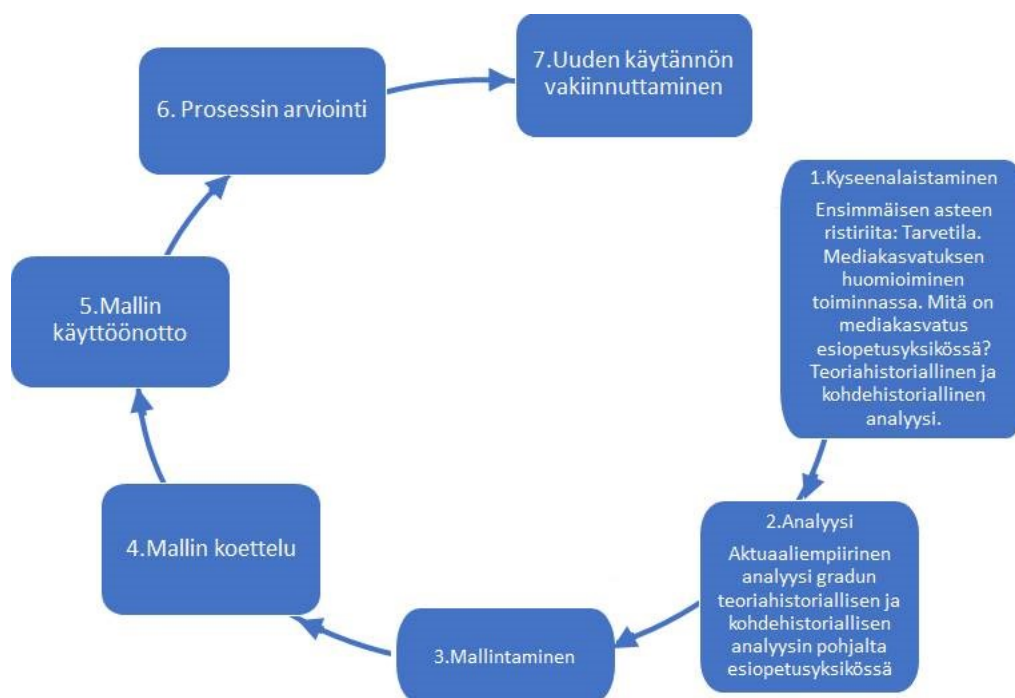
7.Uuden käytännön vakiinnuttaminen

6. Prosessin arviointi

1.Kyseenalaistaminen

Ensimmäisen asteen ristiriita: Tarvetila. Mediakasvatuksen huomioiminen toiminnassa. Mitä on mediakasvatus esiopetusyksikössä? Teoriahistoriallinen ja kohdehistoriallinen analyysi.

5.Mallin käyttöönotto

4.Mallin koettelu

2.Analyysi

Aktuaaliempiirinen analyysi gradun teoriahistoriallisen ja kohdehistoriallisen analyysin pohjalta esiopetusyksikössä

3.Mallintaminen